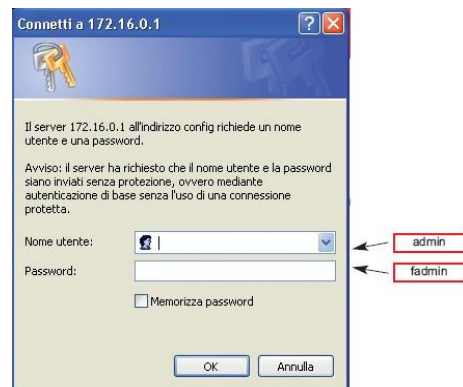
Connetti a 172.16.0.1

Il server 172.16.0.1 all'indirizzo config richiede un nome utente e una password.

Avviso: il server ha richiesto che il nome utente e la password siano inviati senza protezione, ovvero mediante autenticazione di base senza l'uso di una connessione protetta.

Nome utente:

Password:

Memorizza password

OK

Annulla

admin

fadmin